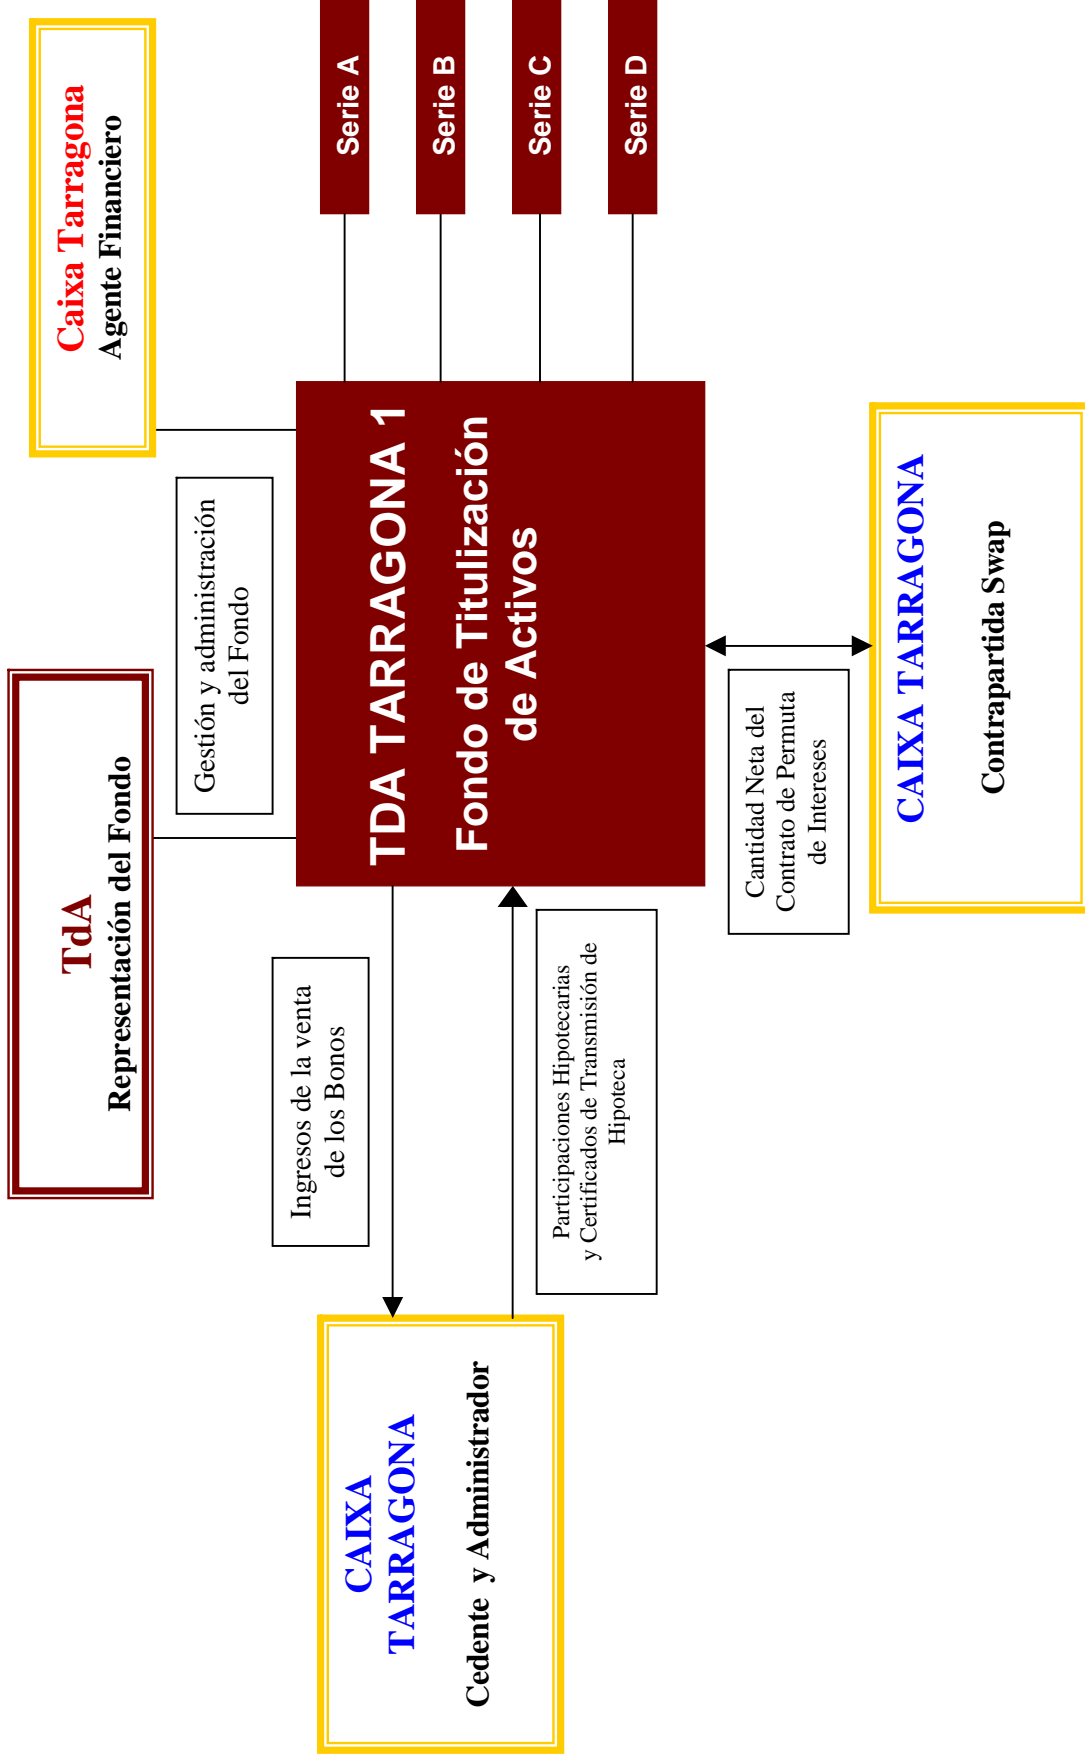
Caixa Tarragona
Agente Financiero

Serie A

Serie B

Serie C

Serie D

TDA TARRAGONA 1
Fondo de Titulización de Activos

Gestión y administración del Fondo

TdA
Representación del Fondo

CAIXA TARRAGONA
Contrapartida Swap

Cantidad Neta del Contrato de Permuta de Intereses

Ingresos de la venta de los Bonos

Participaciones Hipotecarias y Certificados de Transmisión de Hipoteca

CAIXA TARRAGONA
Cedente y Administrador